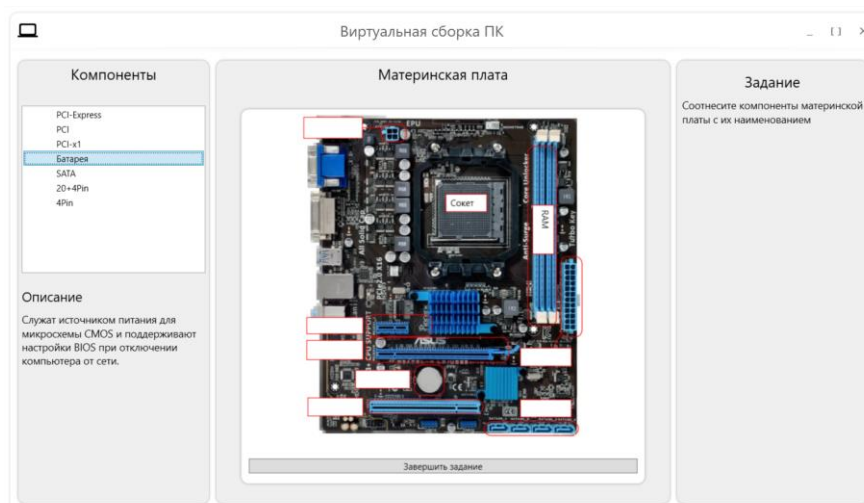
Виртуальная сборка ПК

_ [] ×

Компоненты

PCI-Express
PCI
PCI-x1
Батарея
SATA
20+4Pin
4Pin

Описание

Служат источником питания для микросхемы CMOS и поддерживают настройки BIOS при отключении компьютера от сети.

Материнская плата

Сокет

RAM

EPU

ASUS

Завершить задание

Задание

Соотнесите компоненты материнской платы с их наименованием